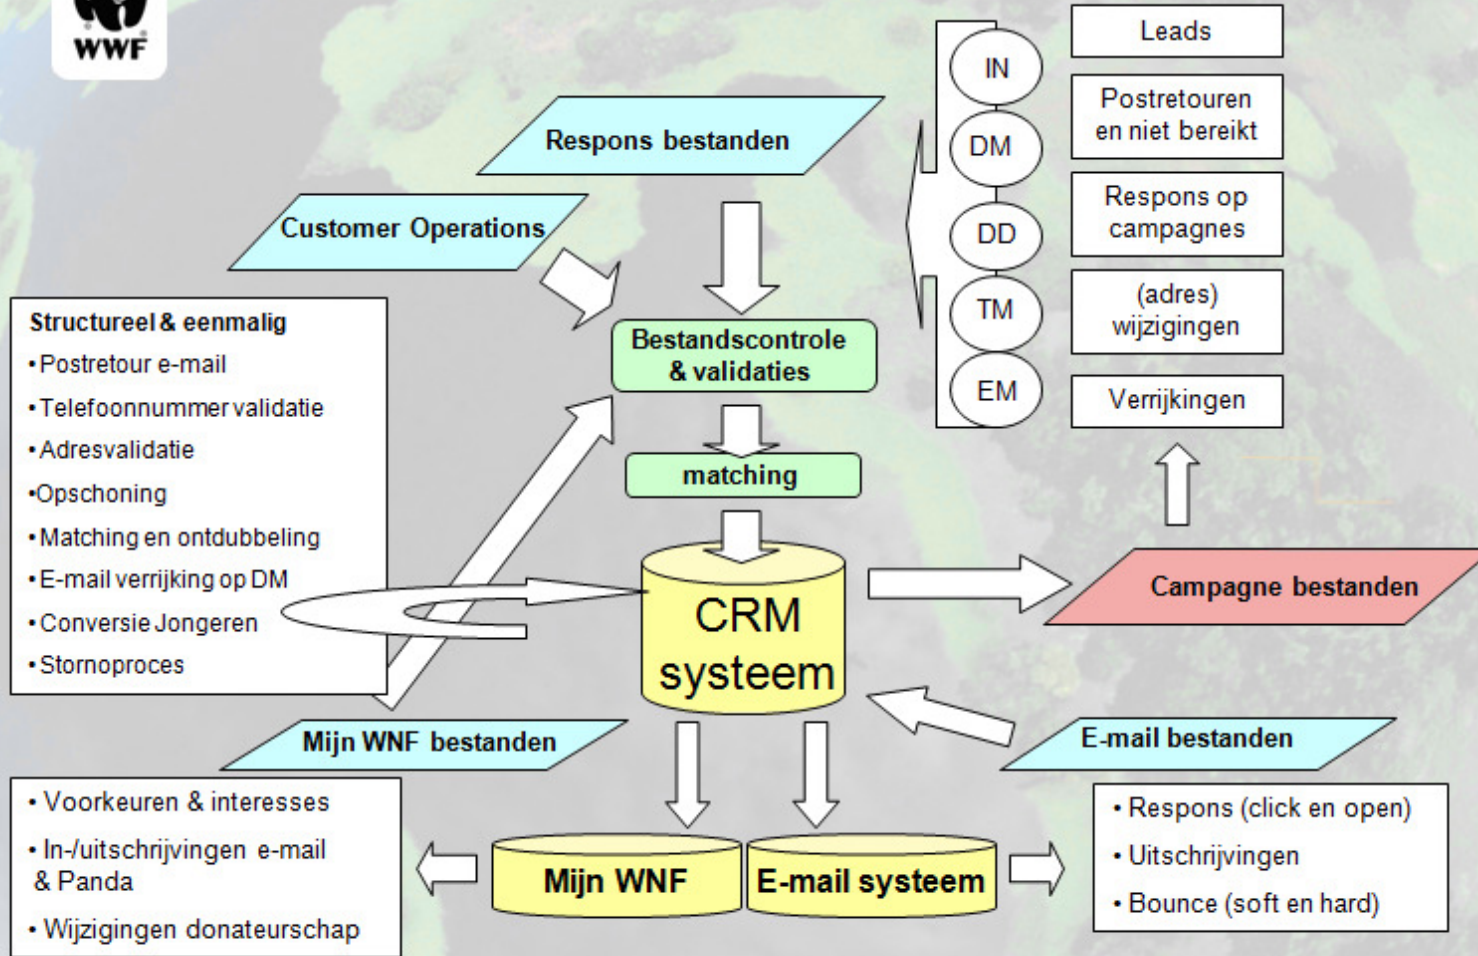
WWF

Leads

IN

Postretouren en niet bereikt

DM

Respons bestanden

Respons op campagnes

DD

Customer Operations

TM

(adres) wijzigingen

Structureel & eenmalig
•Postretour e-mail
•Telefoonnummer validatie
•Adresvalidatie
•Opschoning
•Matching en ontdubbeling
•E-mail verrijking op DM
•Conversie Jongeren
•Stornoproces

Bestandscontrole & validaties

EM

Verrijkingen

matching

CRM systeem

Campagne bestanden

Mijn WNF bestanden

E-mail bestanden

• Voorkeuren & interesses
• In-/uitschrijvingen e-mail & Panda
• Wijzigingen donateurschap

Mijn WNF

E-mail systeem

• Respons (click en open)
• Uitschrijvingen
• Bounce (soft en hard)